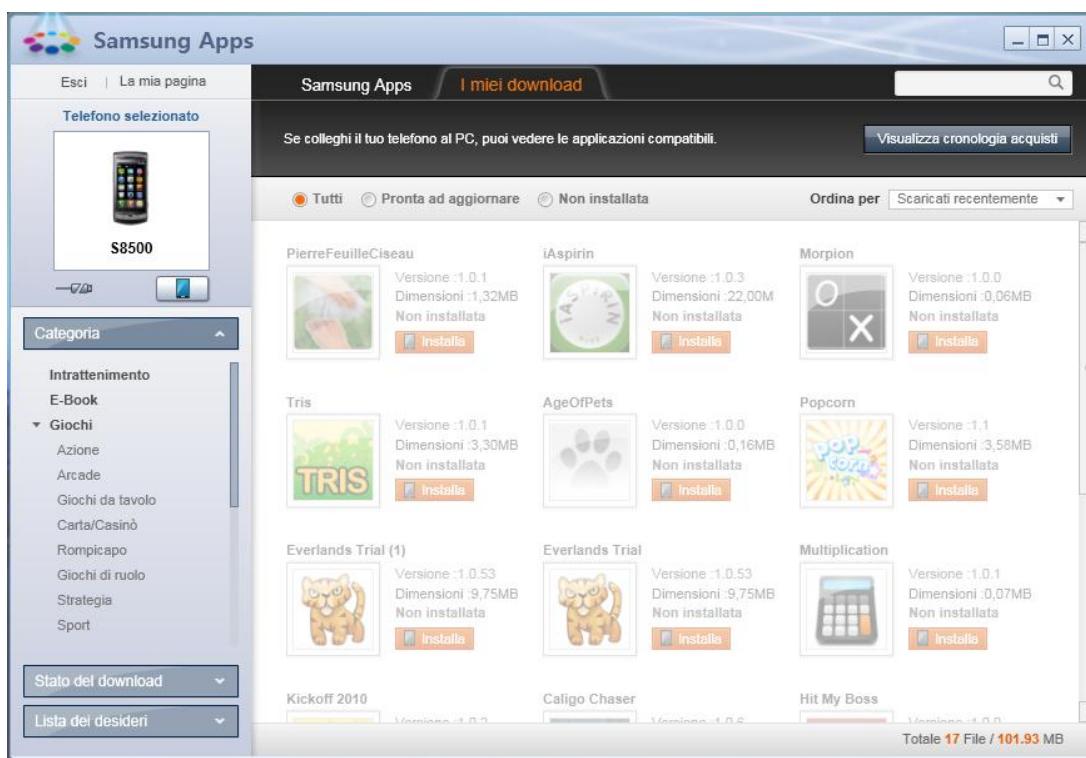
Samsung Apps

Esci | La mia pagina

Telefono selezionato

S8500

Categoria

Intrattenimento
E-Book
Giochi
Azione
Arcade
Giochi da tavolo
Carta/Casinò
Rompicapo
Giochi di ruolo
Strategia
Sport

Stato del download

Lista dei desideri

Samsung Apps | I miei download

Se colleghi il tuo telefono al PC, puoi vedere le applicazioni compatibili.

Visualizza cronologia acquisti

Tutti | Pronta ad aggiornare | Non installata

Ordina per | Scaricati recentemente

PierreFeuilleCiseau
Versione :1.0.1
Dimensioni :1,32MB
Non installata
Installa

iAspirin
Versione :1.0.3
Dimensioni :22,00M
Non installata
Installa

Morpion
Versione :1.0.0
Dimensioni :0,06MB
Non installata
Installa

Tris
Versione :1.0.1
Dimensioni :3,30MB
Non installata
Installa

AgeOfPets
Versione :1.0.0
Dimensioni :0,16MB
Non installata
Installa

Popcorn
Versione :1.1
Dimensioni :3,58MB
Non installata
Installa

Everlands Trial (1)
Versione :1.0.53
Dimensioni :9,75MB
Non installata
Installa

Everlands Trial
Versione :1.0.53
Dimensioni :9,75MB
Non installata
Installa

Multiplication
Versione :1.0.1
Dimensioni :0,07MB
Non installata
Installa

Kickoff 2010
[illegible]

Caligo Chaser
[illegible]

Hit My Boss
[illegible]

Totale 17 File / 101.93 MB